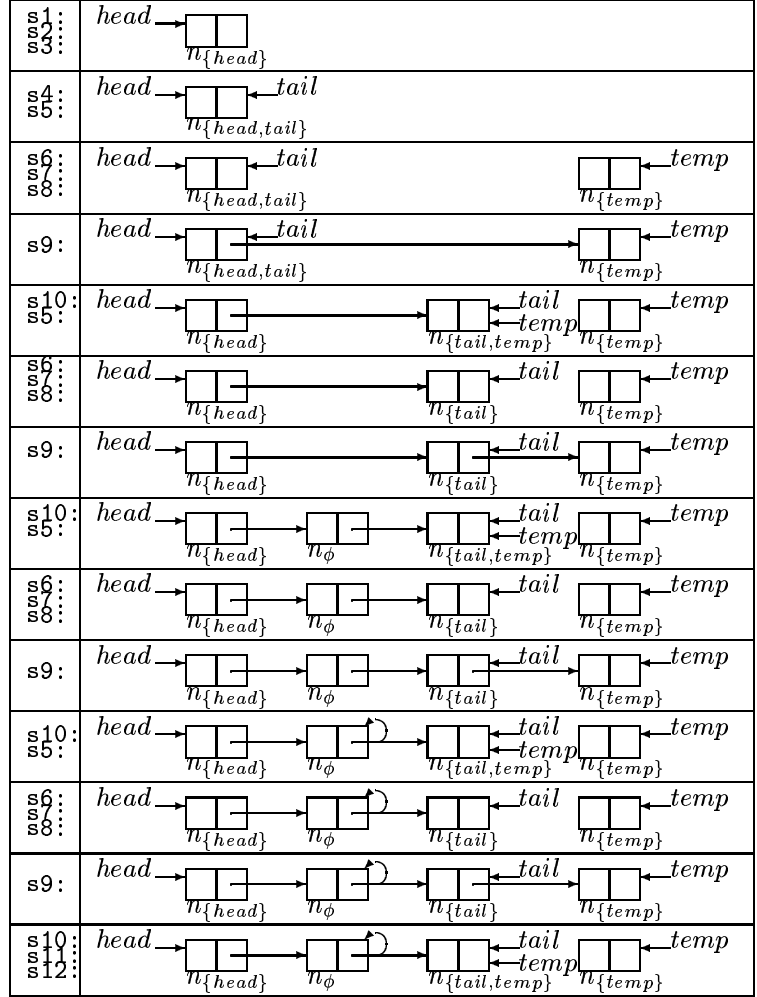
| | |
|---|---|
| s1: s2: s3: | $head$ $n_{\{head\}}$ |
| s4: s5: | $head$ $tail$ $n_{\{head,tail\}}$ |
| s6: s7: s8: | $head$ $tail$ $n_{\{head,tail\}}$ $temp$ $n_{\{temp\}}$ |
| s9: | $head$ $tail$ $n_{\{head,tail\}}$ $temp$ $n_{\{temp\}}$ |
| s10: s5: | $head$ $n_{\{head\}}$ $tail$ $temp$ $n_{\{tail,temp\}}$ $temp$ $n_{\{temp\}}$ |
| s6: s7: s8: | $head$ $n_{\{head\}}$ $tail$ $n_{\{tail\}}$ $temp$ $n_{\{temp\}}$ |
| s9: | $head$ $n_{\{head\}}$ $tail$ $n_{\{tail\}}$ $temp$ $n_{\{temp\}}$ |
| s10: s5: | $head$ $n_{\{head\}}$ $n_{\phi}$ $tail$ $temp$ $n_{\{tail,temp\}}$ $temp$ $n_{\{temp\}}$ |
| s6: s7: s8: | $head$ $n_{\{head\}}$ $n_{\phi}$ $tail$ $n_{\{tail\}}$ $temp$ $n_{\{temp\}}$ |
| s9: | $head$ $n_{\{head\}}$ $n_{\phi}$ $tail$ $n_{\{tail\}}$ $temp$ $n_{\{temp\}}$ |
| s10: s5: | $head$ $n_{\{head\}}$ $n_{\phi}$ $tail$ $temp$ $n_{\{tail,temp\}}$ $temp$ $n_{\{temp\}}$ |
| s6: s7: s8: | $head$ $n_{\{head\}}$ $n_{\phi}$ $tail$ $n_{\{tail\}}$ $temp$ $n_{\{temp\}}$ |
| s9: | $head$ $n_{\{head\}}$ $n_{\phi}$ $tail$ $n_{\{tail\}}$ $temp$ $n_{\{temp\}}$ |
| s10: s11: s12: | $head$ $n_{\{head\}}$ $n_{\phi}$ $tail$ $temp$ $n_{\{tail,temp\}}$ $temp$ $n_{\{temp\}}$ |